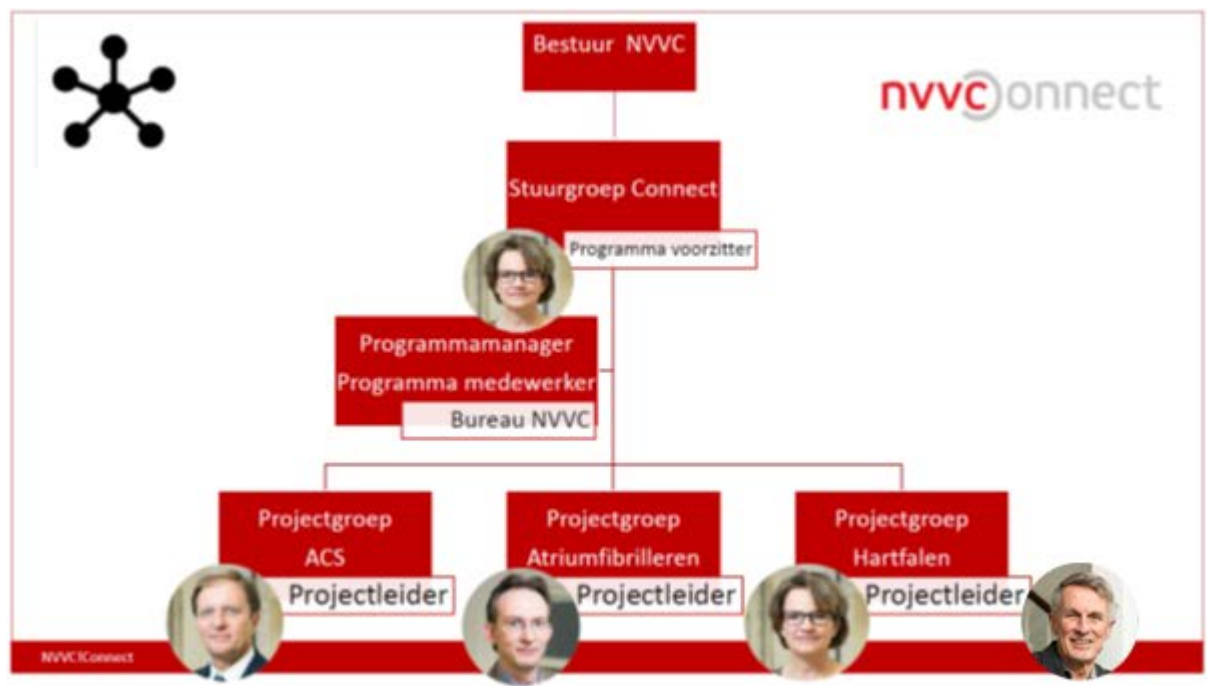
Bestuur NVVC

nvvconnect

Stuurgroep Connect

Programma voorzitter

Programmamanager
Programma medewerker

Bureau NVVC

Projectgroep
ACS

Projectleider

Projectgroep
Atriumfibrilleren

Projectleider

Projectgroep
Hartfalen

Projectleider

NVVCConnect